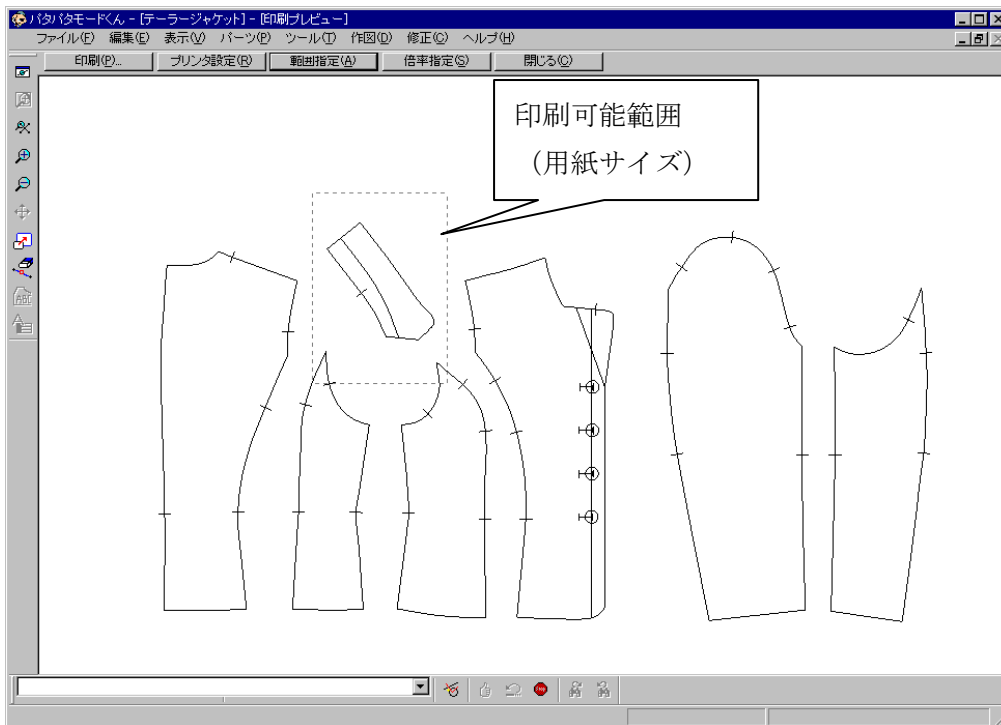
パタパタモードくん - [テーラージャケット] - [印刷プレビュー]
ファイル(F) 編集(E) 表示(V) パーツ(P) ツール(T) 作図(D) 修正(C) ヘルプ(H)
印刷(P)... プリンタ設定(R) 範囲指定(A) 倍率指定(S) 閉じる(C)

印刷可能範囲
（用紙サイズ）